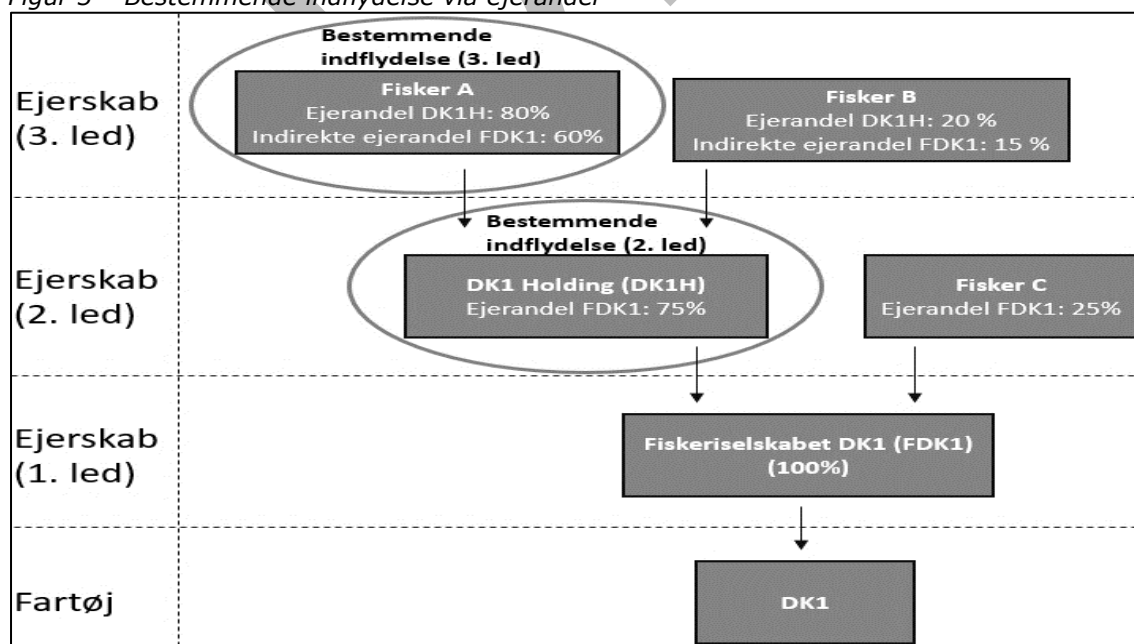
Figur 3 – Bestemmende indflydelse via ejerandel

Ejerskab (3. led)

Bestemmende indflydelse (3. led)

Fisker A
Ejerandel DK1H: 80%
Indirekte ejerandel FDK1: 60%

Fisker B
Ejerandel DK1H: 20 %
Indirekte ejerandel FDK1: 15 %

Ejerskab (2. led)

Bestemmende indflydelse (2. led)

DK1 Holding (DK1H)
Ejerandel FDK1: 75%

Fisker C
Ejerandel FDK1: 25%

Ejerskab (1. led)

Fiskeriselskabet DK1 (FDK1)
(100%)

Fartøj

DK1